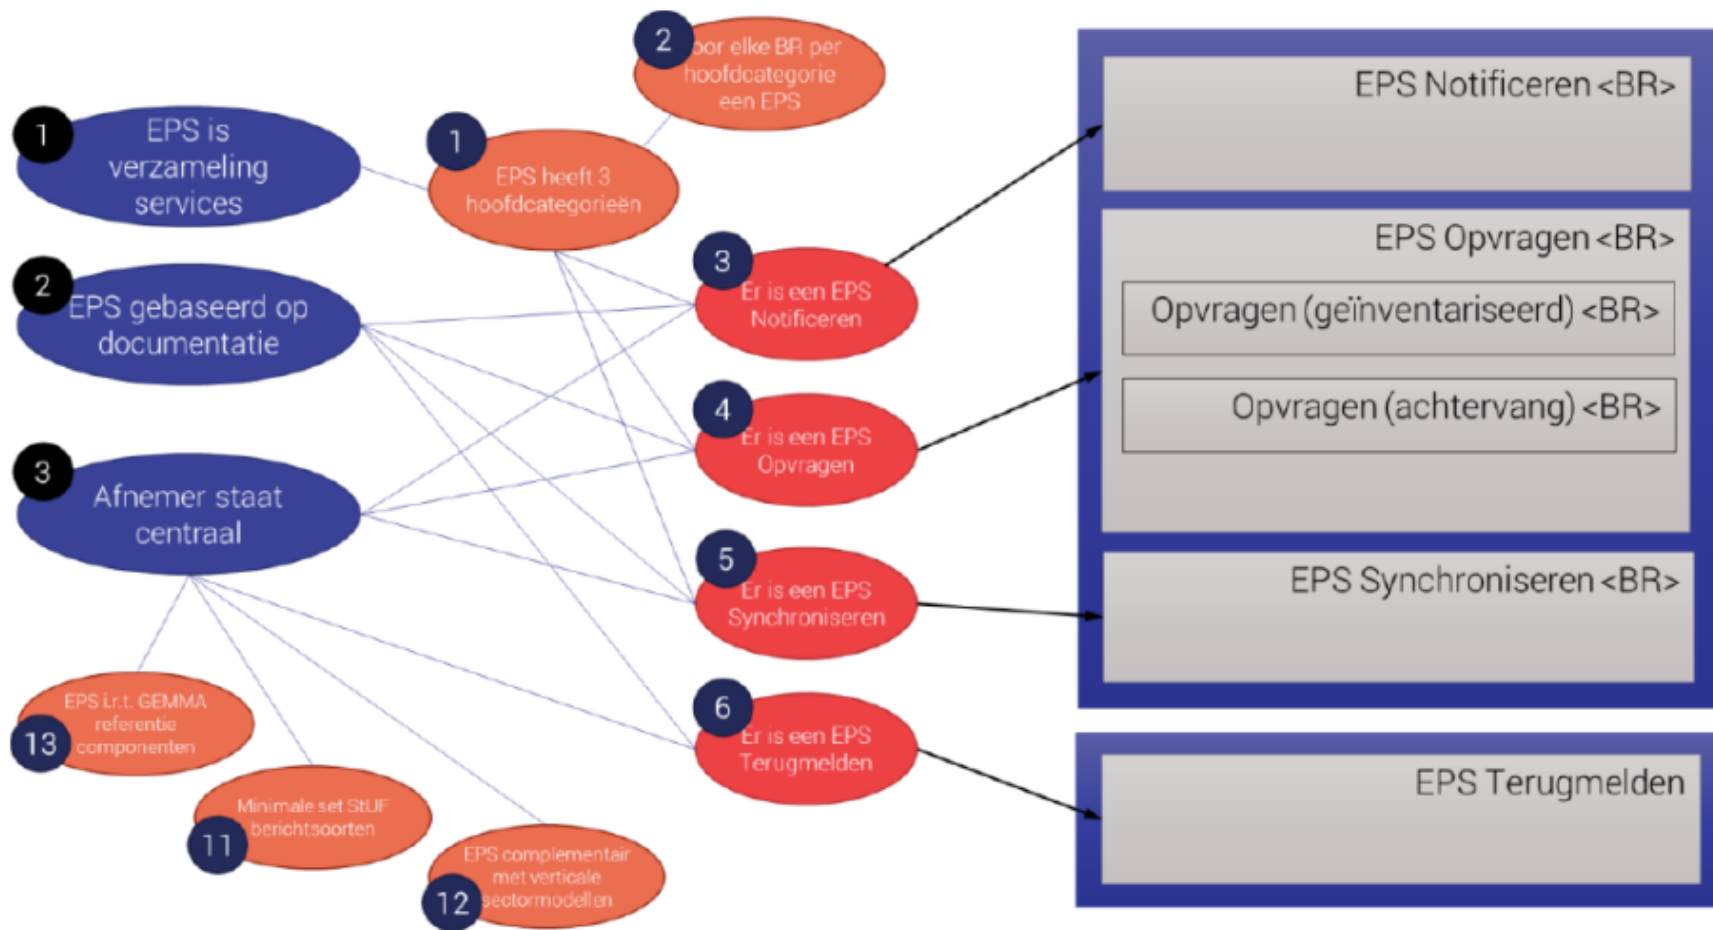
1
EPS is verzameling services

2
EPS gebaseerd op documentatie

3
Afnemer staat centraal

1
EPS heeft 3 hoofdcategorieën

2
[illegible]oor elke BR per hoofdcategorie een EPS

3
Er is een EPS Notificeren

4
Er is een EPS Opvragen

5
Er is een EPS Synchroniseren

6
Er is een EPS Terugmelden

13
EPS i.r.t. GEMMA referentie componenten

11
Minimale set StUF berichtsoorten

12
EPS complementair met verticale sectormodellen

EPS Notificeren <BR>

EPS Opvragen <BR>

Opvragen (geïnventariseerd) <BR>

Opvragen (achtervang) <BR>

EPS Synchroniseren <BR>

EPS Terugmelden